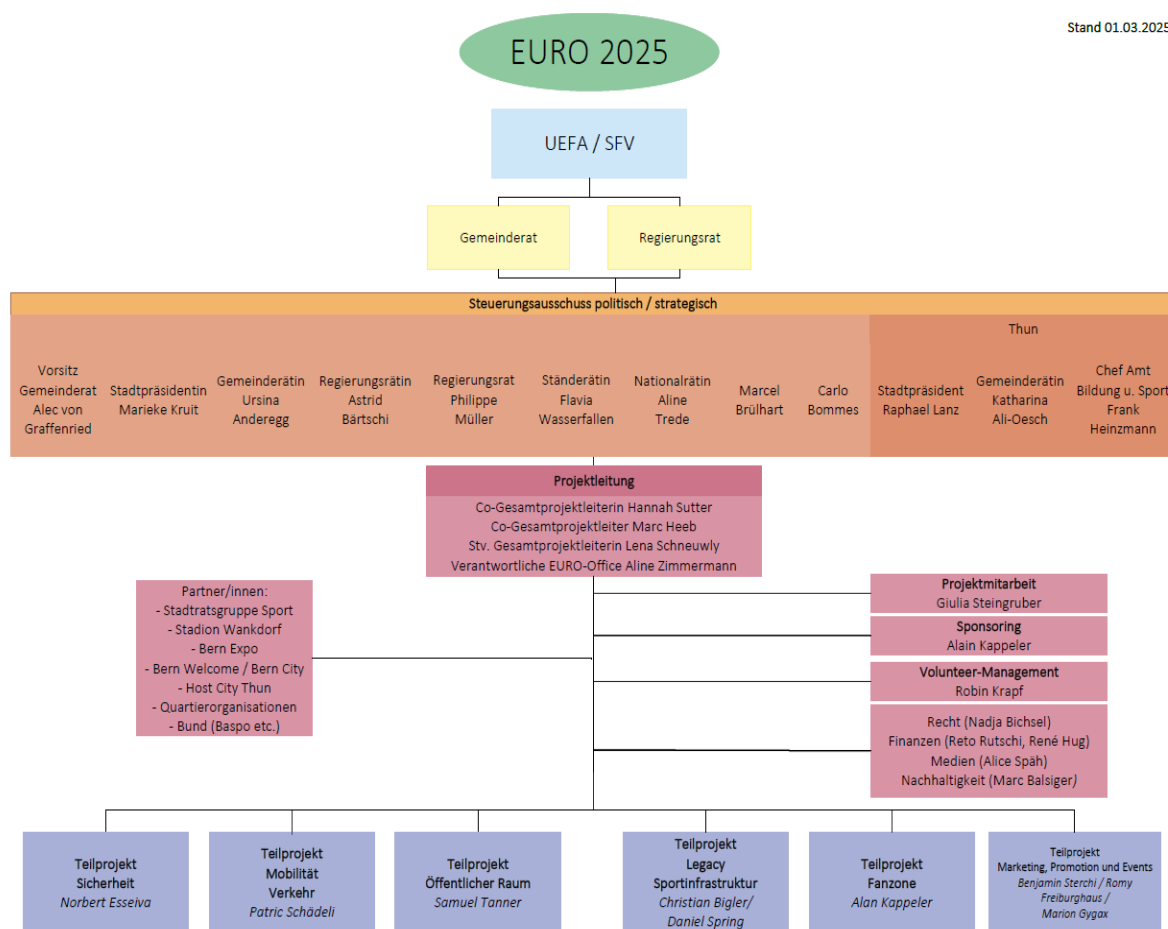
Stand 01.03.2025

EURO 2025

UEFA / SFV

Gemeinderat

Regierungsrat

Steuerungsausschuss politisch / strategisch

Vorsitz Gemeinderat Alec von Graffenried

Stadtpräsidentin Marieke Kruit

Gemeinderätin Ursina Anderegg

Regierungsrätin Astrid Bärtschi

Regierungsrat Philippe Müller

Ständerätin Flavia Wasserfallen

Nationalrätin Aline Trede

Marcel Brülhart

Carlo Bommes

Thun

Stadtpräsident Raphael Lanz

Gemeinderätin Katharina Ali-Oesch

Chef Amt Bildung u. Sport Frank Heinzmann

Projektleitung

Co-Gesamtprojektleiterin Hannah Sutter
Co-Gesamtprojektleiter Marc Heeb
Stv. Gesamtprojektleiterin Lena Schneuwly
Verantwortliche EURO-Office Aline Zimmermann

Partner/innen:
- Stadtratsgruppe Sport
- Stadion Wankdorf
- Bern Expo
- Bern Welcome / Bern City
- Host City Thun
- Quartierorganisationen
- Bund (Baspo etc.)

Projektmitarbeit
Giulia Steingruber

Sponsoring
Alain Kappeler

Volunteer-Management
Robin Krapf

Recht (Nadja Bichsel)
Finanzen (Reto Rutschi, René Hug)
Medien (Alice Späh)
Nachhaltigkeit (Marc Balsiger)

Teilprojekt Sicherheit
Norbert Esseiva

Teilprojekt Mobilität Verkehr
Patric Schädeli

Teilprojekt Öffentlicher Raum
Samuel Tanner

Teilprojekt Legacy Sportinfrastruktur
Christian Bigler/ Daniel Spring

Teilprojekt Fanzone
Alan Kappeler

Teilprojekt Marketing, Promotion und Events
Benjamin Sterchi / Romy Freiburghaus / Marion Gygax